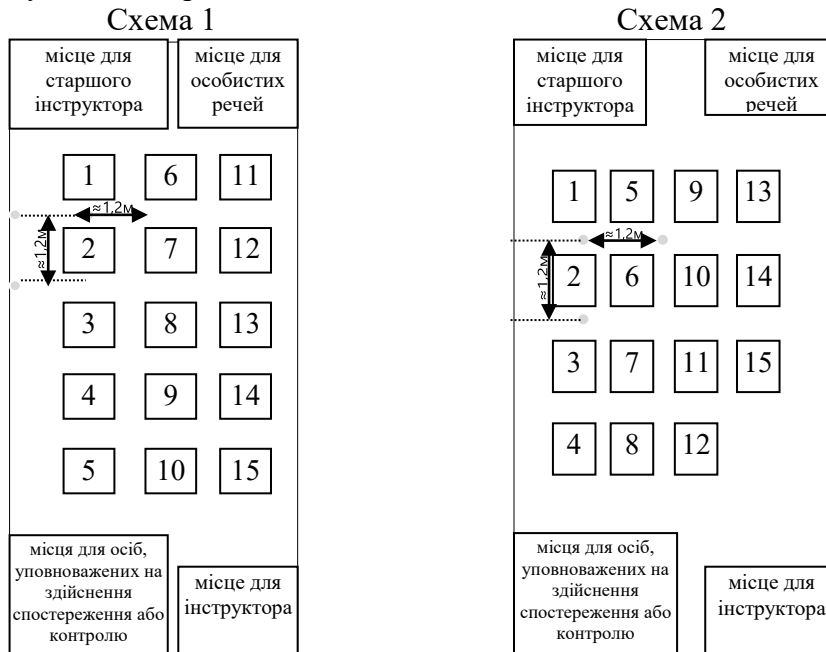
Схема 1

місце для старшого інструктора

місце для особистих речей

1

6

11

≈1,2м

≈1,2м

2

7

12

3

8

13

4

9

14

5

10

15

місця для осіб, уповноважених на здійснення спостереження або контролю

місце для інструктора

Схема 2

місце для старшого інструктора

місце для особистих речей

1

5

9

13

≈1,2м

≈1,2м

2

6

10

14

3

7

11

15

4

8

12

місця для осіб, уповноважених на здійснення спостереження або контролю

місце для інструктора